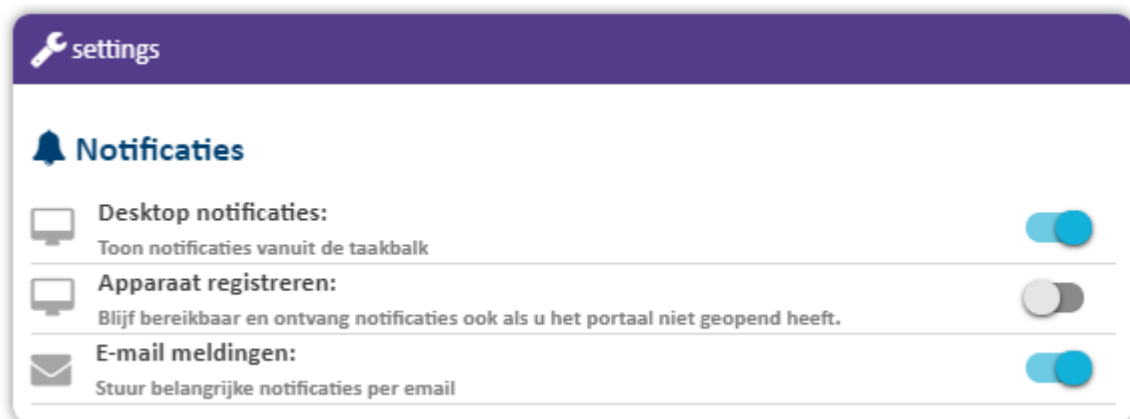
settings

Notificaties

Desktop notificaties:
Toon notificaties vanuit de taakbalk

Apparaat registreren:
Blijf bereikbaar en ontvang notificaties ook als u het portaal niet geopend heeft.

E-mail meldingen:
Stuur belangrijke notificaties per email